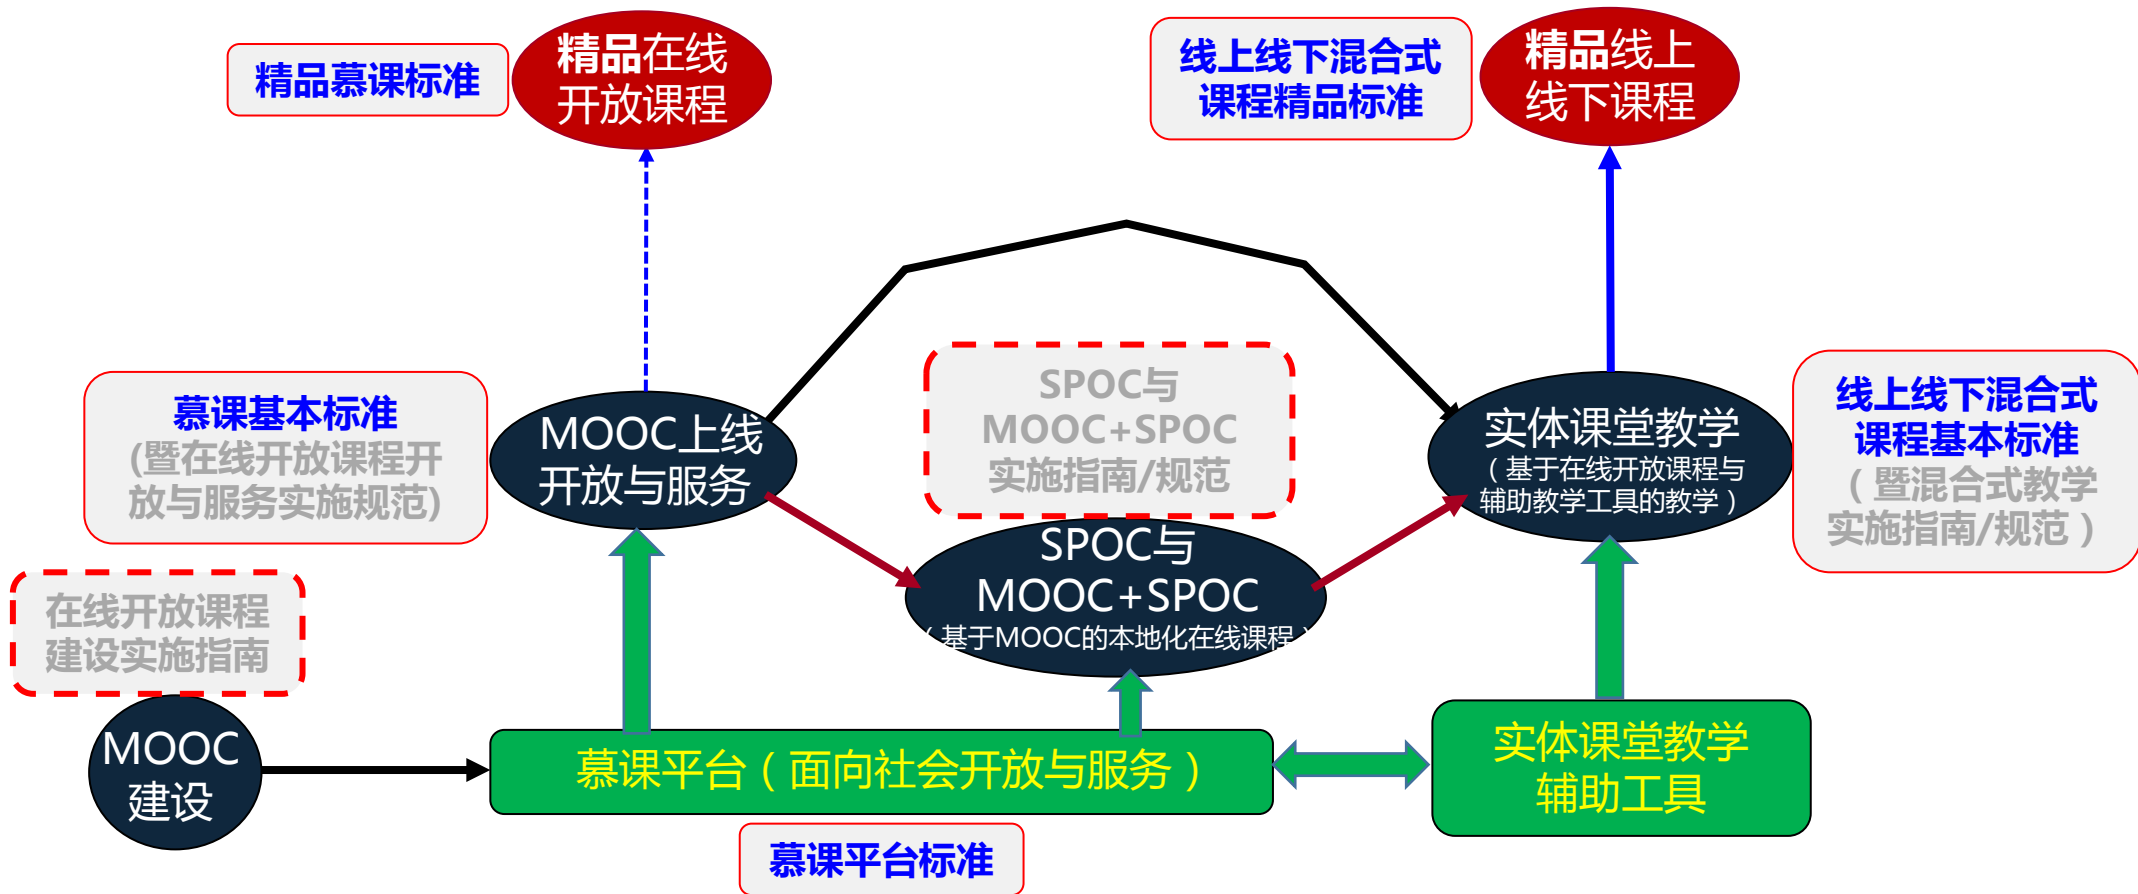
精品慕课标准

精品在线开放课程

线上线下混合式课程精品标准

精品线上线下课程

慕课基本标准
(暨在线开放课程开放与服务实施规范)

MOOC上线开放与服务

SPOC与MOOC+SPOC实施指南/规范

实体课堂教学
（基于在线开放课程与辅助教学工具的教学）

线上线下混合式课程基本标准
（暨混合式教学实施指南/规范）

在线开放课程建设实施指南

SPOC与MOOC+SPOC
（基于MOOC的本地化在线课程）

MOOC建设

慕课平台（面向社会开放与服务）

实体课堂教学辅助工具

慕课平台标准